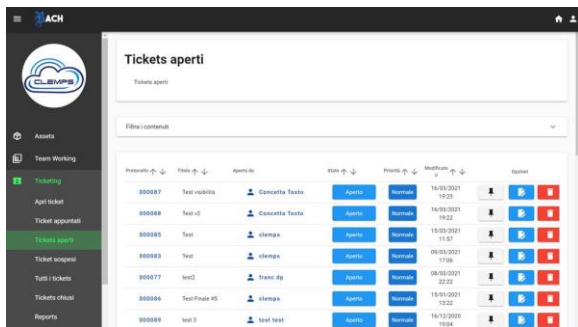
ACH

CLEMPS

Assets
Team Working
Ticketing
Apri ticket
Ticket appuntati
Tickets aperti
Ticket sospesi
Tutti i tickets
Tickets chiusi
Reports

Tickets aperti

Tickets aperti

Filtra i contenuti

| Protocollo | Titolo | Aperto da | Stato | Priorità | Modificato il | | Opzioni |
|---|---|---|---|---|---|---|---|
| 000087 | Test visibilità | Concetta Tosto | Aperto | Normale | 16/03/2021 19:23 | | |
| 000088 | Test c3 | Concetta Tosto | Aperto | Normale | 16/03/2021 19:22 | | |
| 000085 | Test | clemps | Aperto | Normale | 15/03/2021 11:57 | | |
| 000083 | Test | clemps | Aperto | Normale | 09/03/2021 17:06 | | |
| 000077 | test2 | franc dp | Aperto | Normale | 08/03/2021 22:22 | | |
| 000086 | Test Finale #5 | clemps | Aperto | Normale | 15/01/2021 13:22 | | |
| 000089 | test 3 | test test | Aperto | Normale | 16/12/2020 19:04 | | |